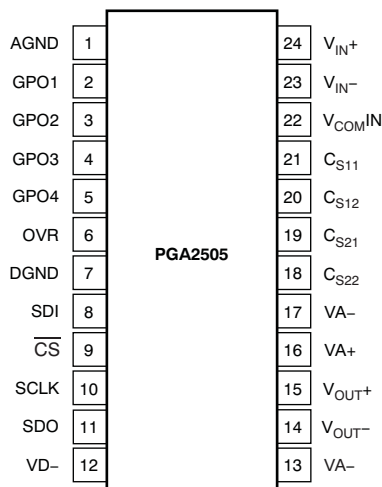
AGND 1
GPO1 2
GPO2 3
GPO3 4
GPO4 5
OVR 6
DGND 7
SDI 8
$\overline{CS}$ 9
SCLK 10
SDO 11
VD– 12

PGA2505

24 $V_{IN}+$
23 $V_{IN}-$
22 $V_{COM}IN$
21 $C_{S11}$
20 $C_{S12}$
19 $C_{S21}$
18 $C_{S22}$
17 VA–
16 VA+
15 $V_{OUT}+$
14 $V_{OUT}-$
13 VA–